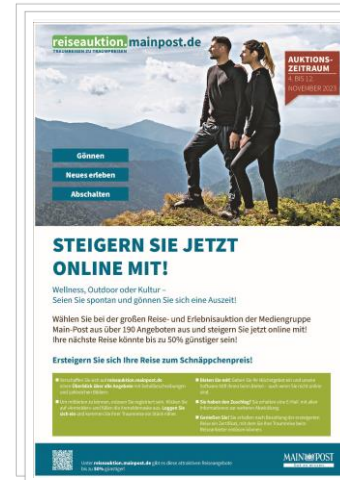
reiseauktion.mainpost.de
TRAUMREISEN ZU TRAUMPREISEN

AUKTIONS-ZEITRAUM
4. BIS 12. NOVEMBER 2023

Gönnen

Neues erleben

Abschalten

STEIGERN SIE JETZT ONLINE MIT!

Wellness, Outdoor oder Kultur – Seien Sie spontan und gönnen Sie sich eine Auszeit!

Wählen Sie bei der großen Reise- und Erlebnisauktion der Mediengruppe Main-Post aus über 190 Angeboten aus und steigern Sie jetzt online mit! Ihre nächste Reise könnte bis zu 50% günstiger sein!

Ersteigern Sie sich Ihre Reise zum Schnäppchenpreis!

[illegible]

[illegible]

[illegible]

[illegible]

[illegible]

Unter reiseauktion.mainpost.de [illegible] bis zu 50% günstiger!

MAIN POST